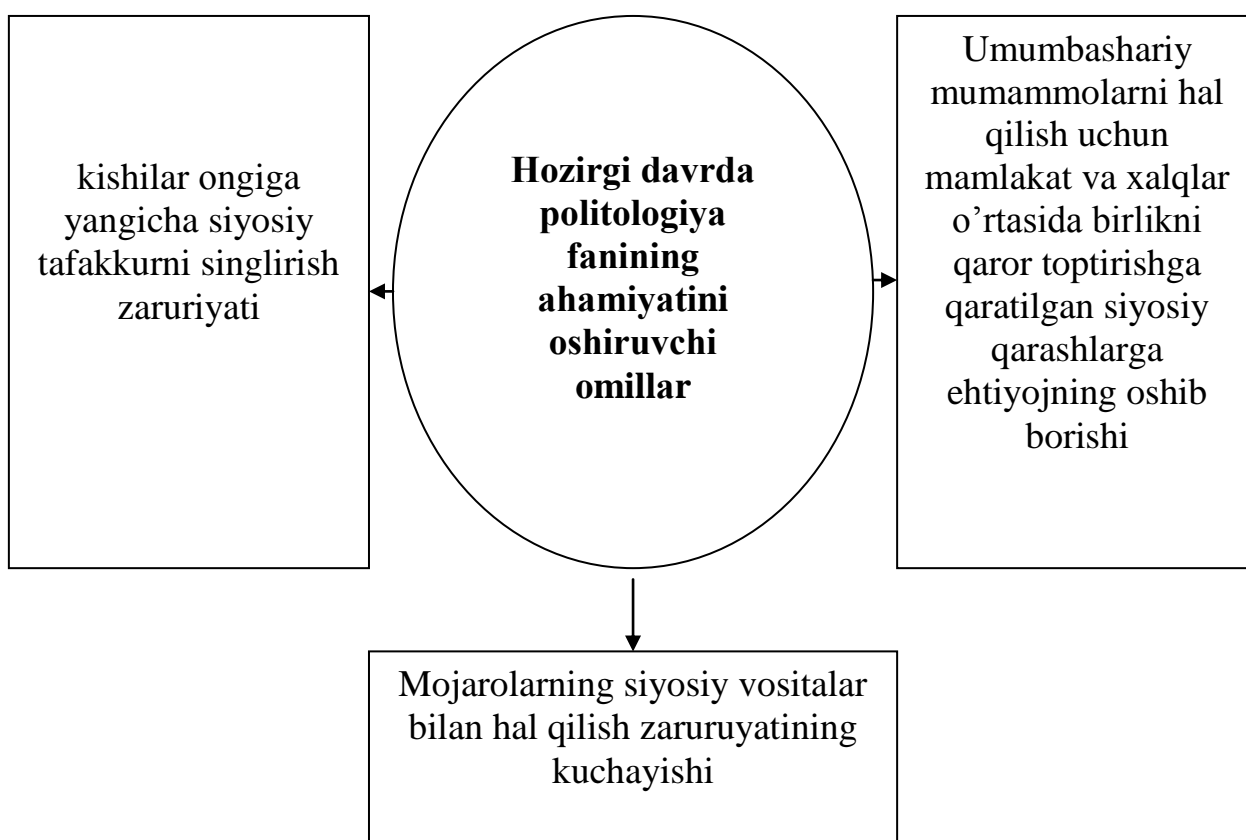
kishilar ongiga yangicha siyosiy tafakkurni singlirish zaruriyati

**Hozirgi davrda politologiya fanining ahamiyatini oshiruvchi omillar**

Umumbashariy mumammolarni hal qilish uchun mamlakat va xalqlar o’rtasida birlikni qaror toptirishga qaratilgan siyosiy qarashlarga ehtiyojning oshib borishi

Mojarolarning siyosiy vositalar bilan hal qilish zaruruyatining kuchayishi